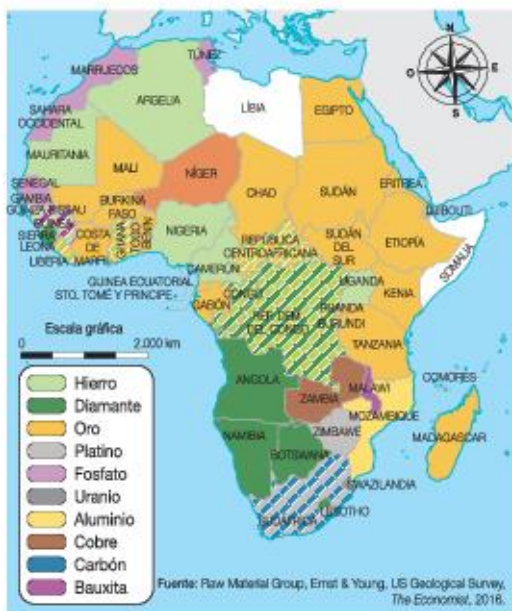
N
O
E
S

MARRUECOS
TÚNEZ
SAHARA OCCIDENTAL
ARGELIA
LIBIA
EGIPTO
MAURITANIA
MALI
NÍGER
CHAD
SUDÁN
ERITREA
SENEGAL
GAMBIA
GUINEA-BISSAU
GUINEA
BURKINA FASO
GHANA
TOGO
BENÍN
NIGERIA
DJIBOUTI
SIERRA LEONA
LIBERIA
COSTA DE MARFIL
REPÚBLICA CENTROAFRICANA
SUDÁN DEL SUR
ETIOPÍA
CAMERÚN
SOMALIA
GUINEA ECUATORIAL
STO. TOMÉ Y PRÍNCIPE
UGANDA
KENIA
GABÓN
CONGO
REP. DEM. DEL CONGO
RUANDA
BURUNDI
TANZANIA
Escala gráfica
0
2.000 km
COMORES
ANGOLA
MALAWI
ZAMBIA
MOZAMBIQUE
ZIMBABWE
NAMIBIA
BOTSUANA
MADAGASCAR
SUAZILANDIA
LESOTHO
SUDÁFRICA

Hierro
Diamante
Oro
Platino
Fosfato
Uranio
Aluminio
Cobre
Carbón
Bauxita

Fuente: Raw Material Group, Ernst & Young, US Geological Survey, The Economist, 2016.